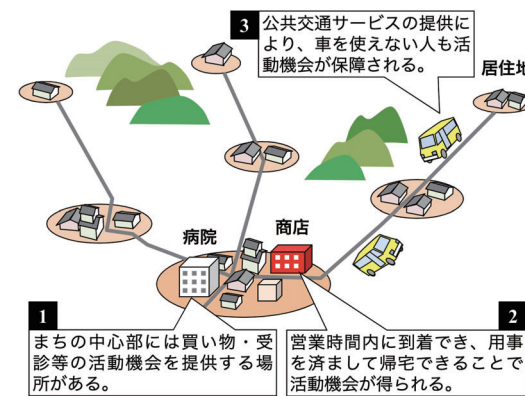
3 公共交通サービスの提供により、車を使えない人も活動機会が保障される。

居住地

病院

商店

1 まちの中心部には買い物・受診等の活動機会を提供する場所がある。

2 営業時間内に到着でき、用事を済まして帰宅できることで活動機会が得られる。